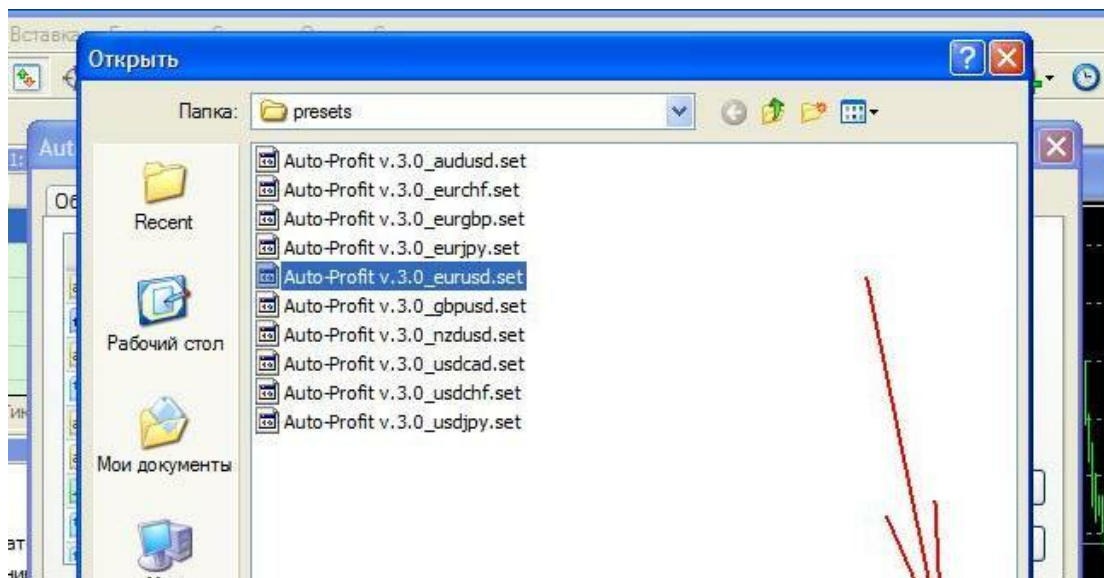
Вставка

Открыть

Aut

Об

Папка: presets

Recent

Рабочий стол

Мои документы

Auto-Profit v.3.0_audusd.set
Auto-Profit v.3.0_eurchf.set
Auto-Profit v.3.0_eurgbp.set
Auto-Profit v.3.0_eurjpy.set
Auto-Profit v.3.0_eurusd.set
Auto-Profit v.3.0_gbpusd.set
Auto-Profit v.3.0_nzdusd.set
Auto-Profit v.3.0_usdcad.set
Auto-Profit v.3.0_usdchf.set
Auto-Profit v.3.0_usdjpy.set